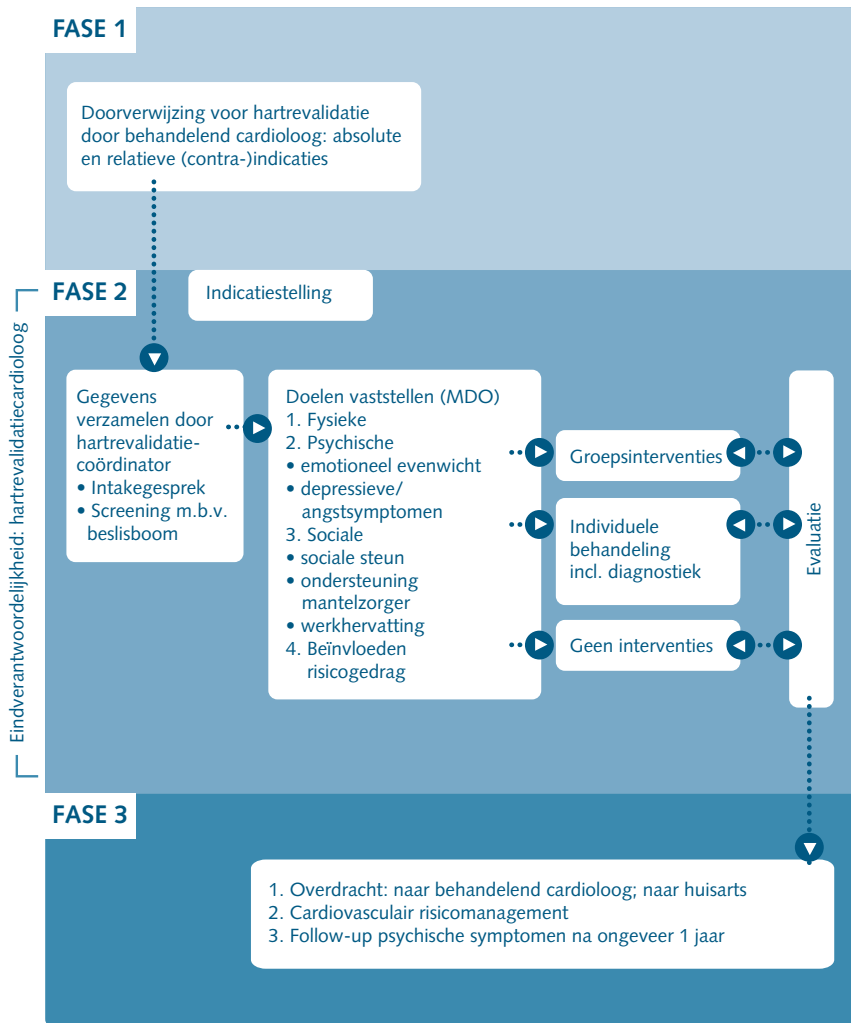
FASE 1

Doorverwijzing voor hartrevalidatie door behandelend cardioloog: absolute en relatieve (contra-)indicaties

FASE 2

Indicatiestelling

Eindverantwoordelijkheid: hartrevalidatiecardioloog

Gegevens verzamelen door hartrevalidatie-coördinator
• Intakegesprek
• Screening m.b.v. beslisboom

Doelen vaststellen (MDO)
1. Fysieke
2. Psychische
• emotioneel evenwicht
• depressieve/ angstsymptomen
3. Sociale
• sociale steun
• ondersteuning mantelzorger
• werkhervatting
4. Beïnvloeden risicogedrag

Groepsinterventies

Individuele behandeling incl. diagnostiek

Geen interventies

Evaluatie

FASE 3

1. Overdracht: naar behandelend cardioloog; naar huisarts
2. Cardiovasculair risicomanagement
3. Follow-up psychische symptomen na ongeveer 1 jaar